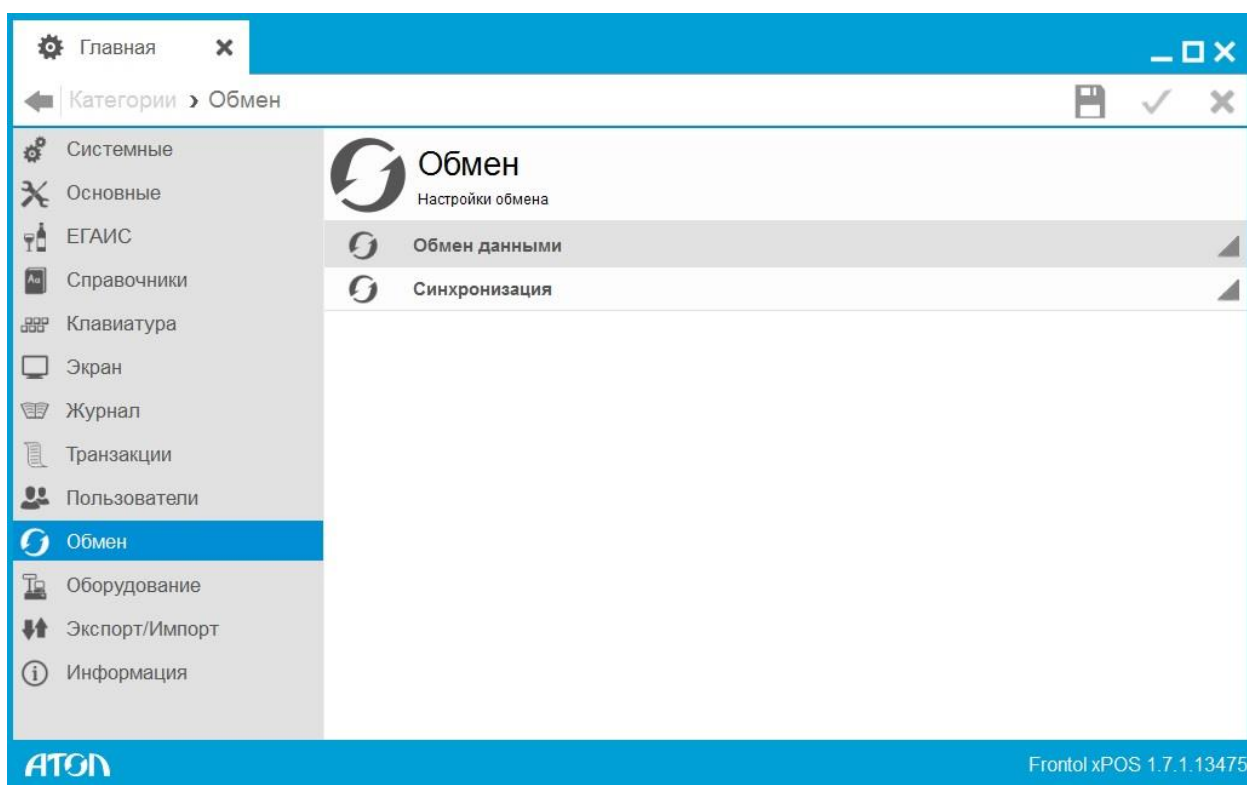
Главная

Категории › Обмен

Системные
Основные
ЕГАИС
Справочники
Клавиатура
Экран
Журнал
Транзакции
Пользователи
Обмен
Оборудование
Экспорт/Импорт
Информация

Обмен
Настройки обмена

Обмен данными
Синхронизация

АТОЛ

Frontol xPOS 1.7.1.13475